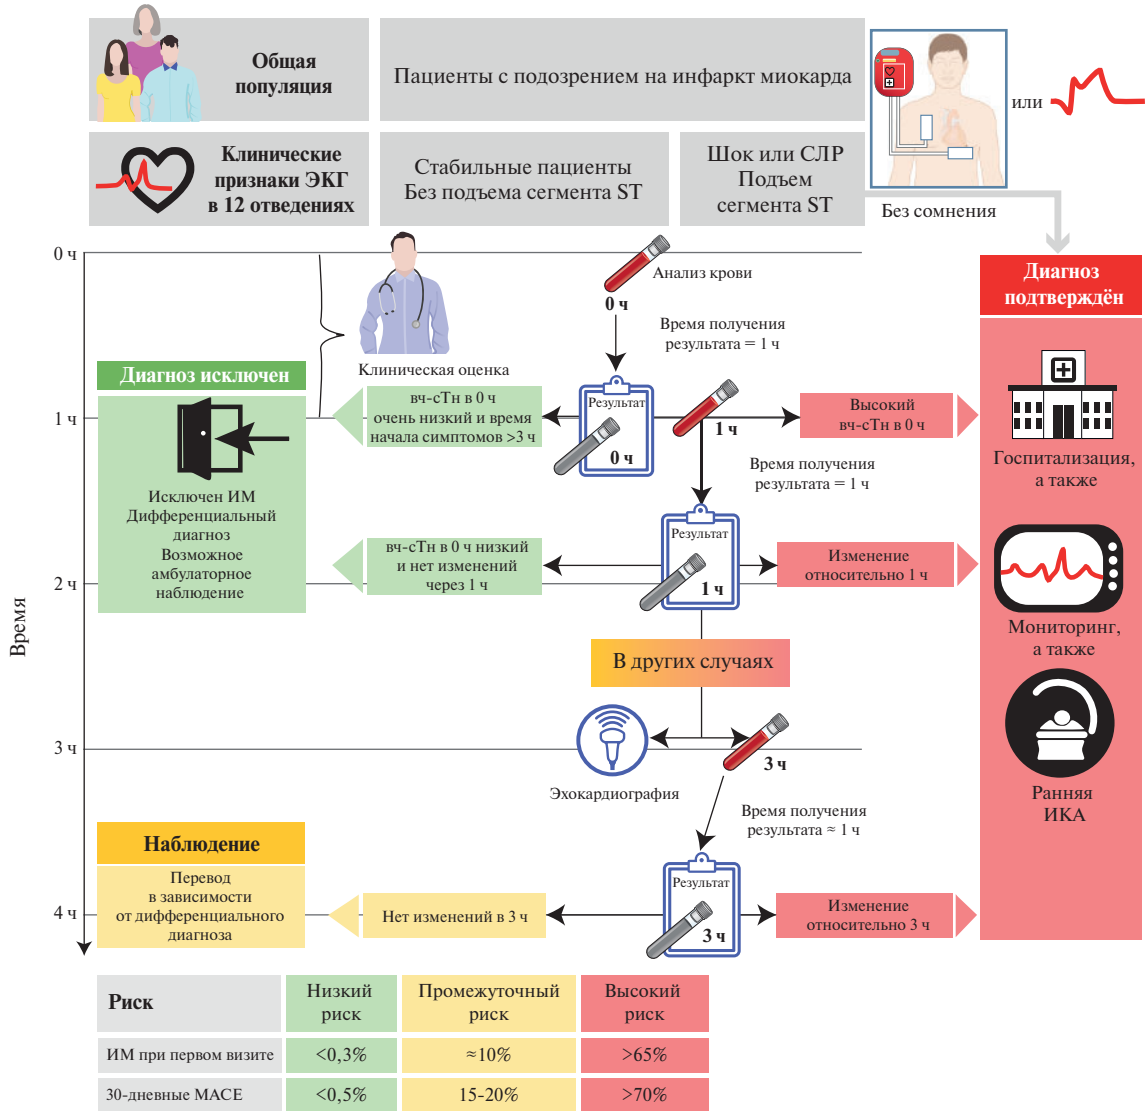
Общая популяция

Пациенты с подозрением на инфаркт миокарда

или

Клинические признаки ЭКГ в 12 отведениях

Стабильные пациенты Без подъема сегмента ST

Шок или СЛР Подъем сегмента ST

Без сомнения

Диагноз подтверждён

0 ч

1 ч

2 ч

3 ч

4 ч

Время

Анализ крови

0 ч

Время получения результата = 1 ч

Клиническая оценка

Диагноз исключен

вч-сТн в 0 ч очень низкий и время начала симптомов >3 ч

Результат

0 ч

1 ч

Высокий вч-сТн в 0 ч

Госпитализация, а также

Время получения результата = 1 ч

Исключен ИМ Дифференциальный диагноз Возможное амбулаторное наблюдение

вч-сТн в 0 ч низкий и нет изменений через 1 ч

Результат

1 ч

Изменение относительно 1 ч

Мониторинг, а также

В других случаях

Эхокардиография

3 ч

Ранняя ИКА

Время получения результата ≈ 1 ч

Наблюдение

Перевод в зависимости от дифференциального диагноза

Нет изменений в 3 ч

Результат

3 ч

Изменение относительно 3 ч

| Риск | Низкий риск | Промежуточный риск | Высокий риск |
|---|---|---|---|
| ИМ при первом визите | <0,3% | ≈10% | >65% |
| 30-дневные MACE | <0,5% | 15-20% | >70% |